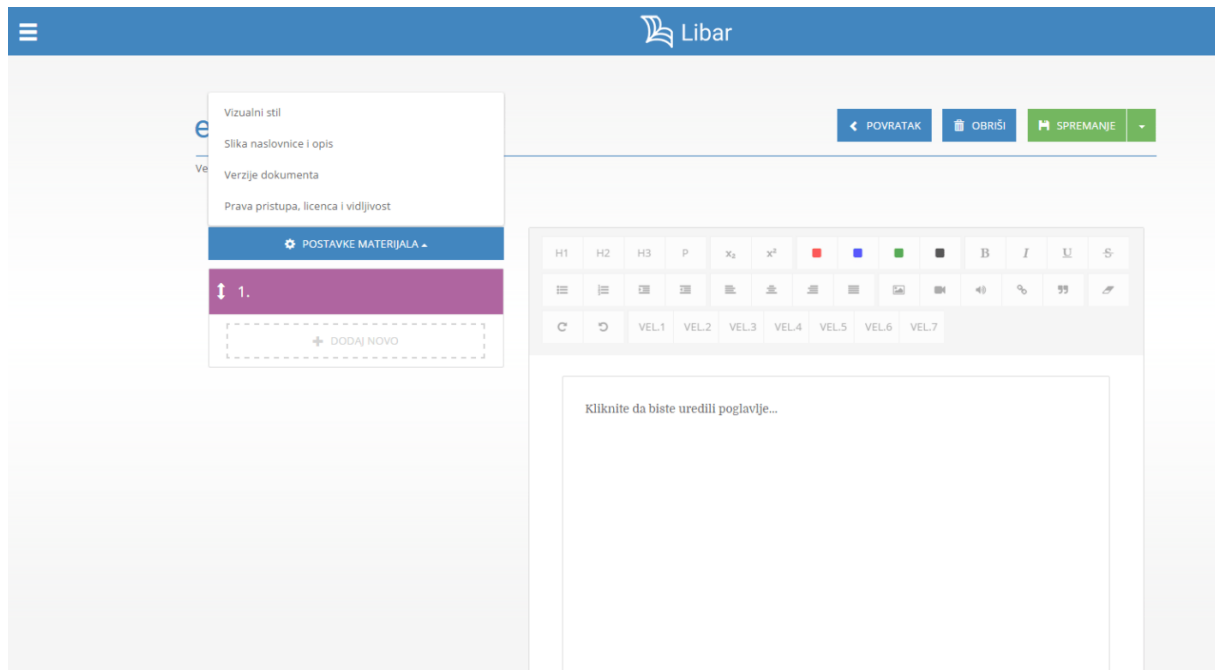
Libar

e

Ve

Vizualni stil

Slika naslovnice i opis

Verzije dokumenta

Prava pristupa, licenca i vidljivost

POVRATAK OBRIŠI SPREMANJE

POSTAVKE MATERIJALA

1.

DODAJ NOVO

H1 H2 H3 P $x_2$ $x^2$ B I U S

VEL.1 VEL.2 VEL.3 VEL.4 VEL.5 VEL.6 VEL.7

Kliknite da biste uredili poglavlje...